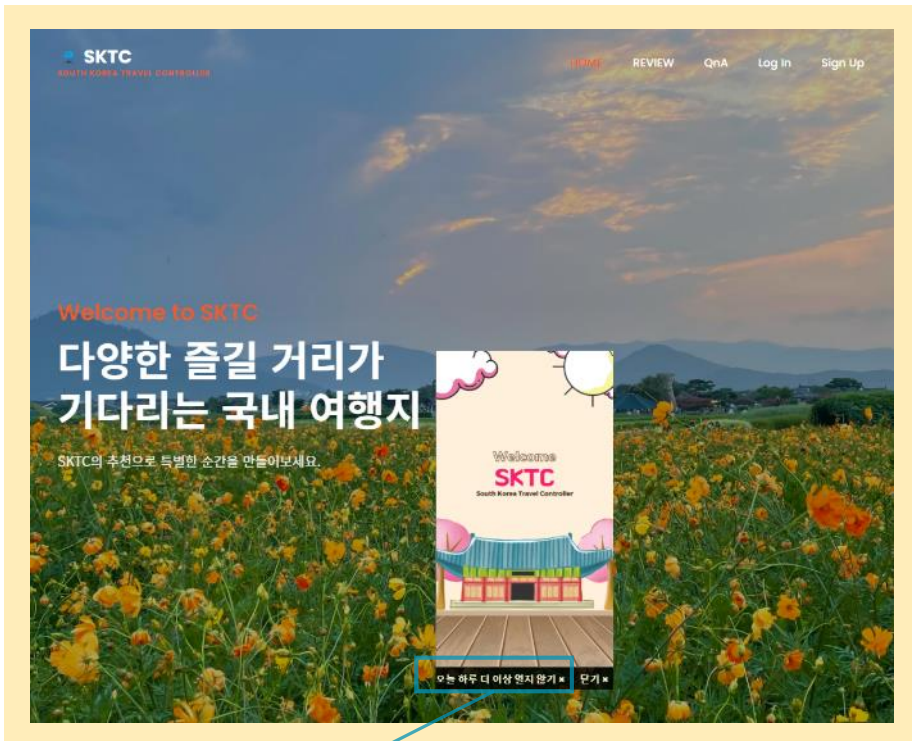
SKTC
SOUTH KOREA TRAVEL CONTROLLER

HOME REVIEW QnA Log In Sign Up

Welcome to SKTC

다양한 즐길 거리가 기다리는 국내 여행지

SKTC의 추천으로 특별한 순간을 만들어보세요.

Welcome
SKTC
South Korea Travel Controller

오늘 하루 더 이상 열지 않기 × 닫기 ×